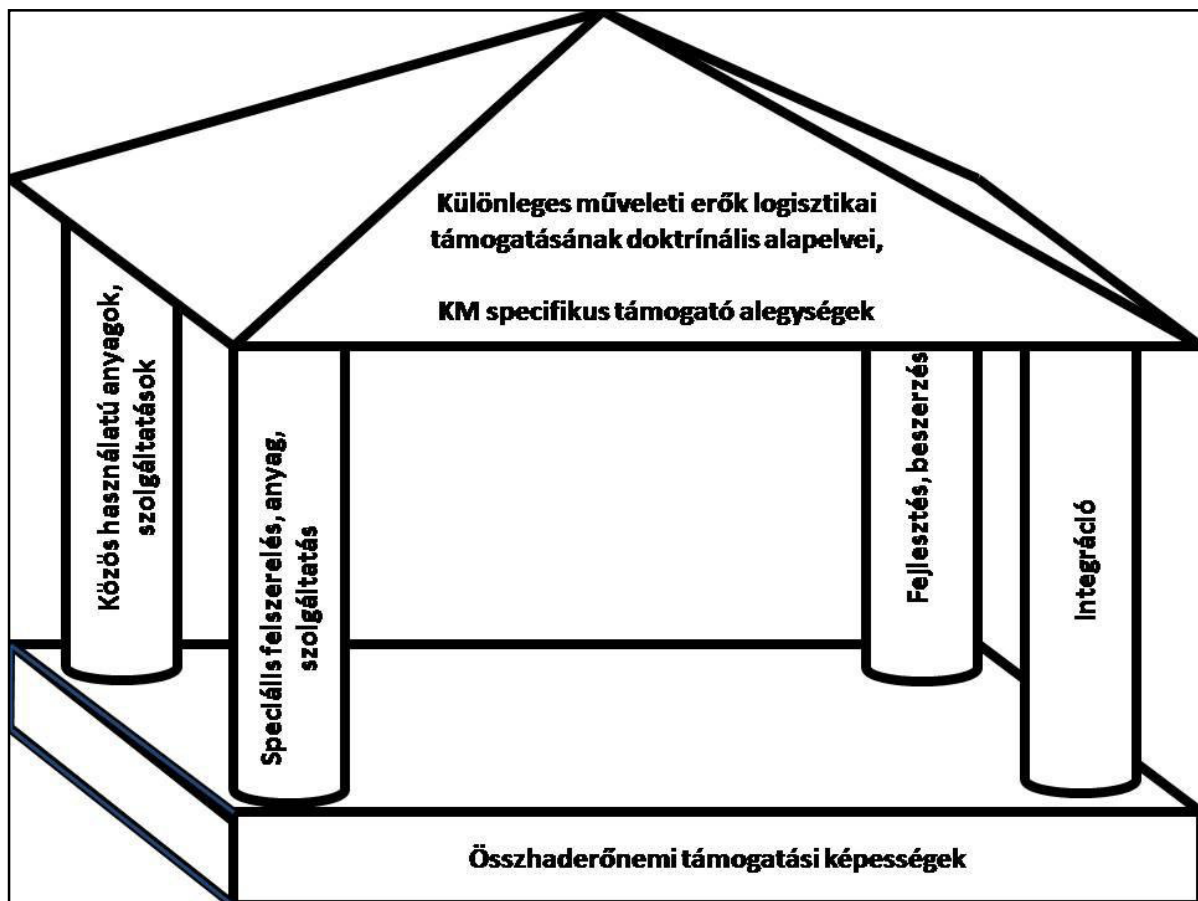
Különleges műveleti erők logisztikai támogatásának doktrínális alapelvei,

KM specifikus támogató alegységek

Közös használatú anyagok, szolgáltatások

Speciális felszerelés, anyag, szolgáltatás

Fejlesztés, beszerzés

Integráció

Összhaderőnemi támogatási képességek